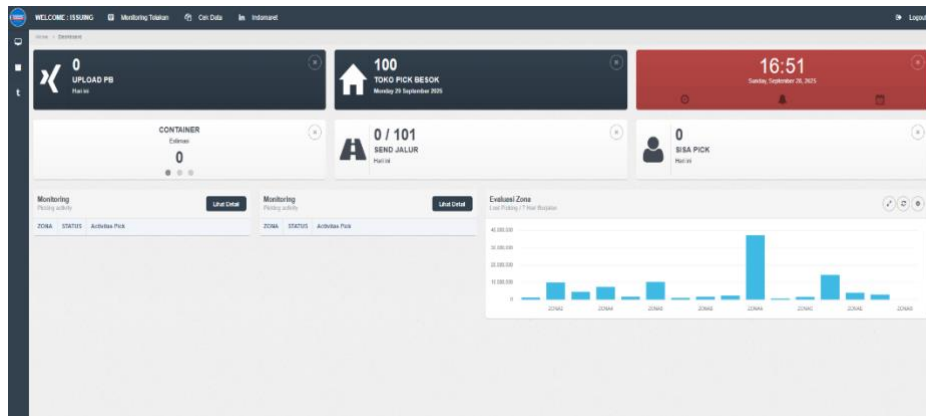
WELCOME : ISSUNG Monitoring Tolakan Cari Data Indomaret Logout

Home > Dashboard

0
UPLOAD PB
Hari ini

100
TOKO PICK BESOK
Monday 29 September 2025

16:51
Sunday, September 28, 2025

CONTAINER
Estimasi
0

0 / 101
SEND JALUR
Hari ini

0
SISA PICK
Hari ini

Monitoring
Picking activity
Lihat Detail

| ZONA | STATUS | Activitas Pick |
|---|---|---|

Monitoring
Picking activity
Lihat Detail

| ZONA | STATUS | Activitas Pick |
|---|---|---|

Evaluasi Zona
Last Picking / 7 Hari Berjalan

40.000.000
30.000.000
20.000.000
10.000.000
0

ZONA1 ZONA ZONA ZONA ZONA ZONA ZONA ZONA